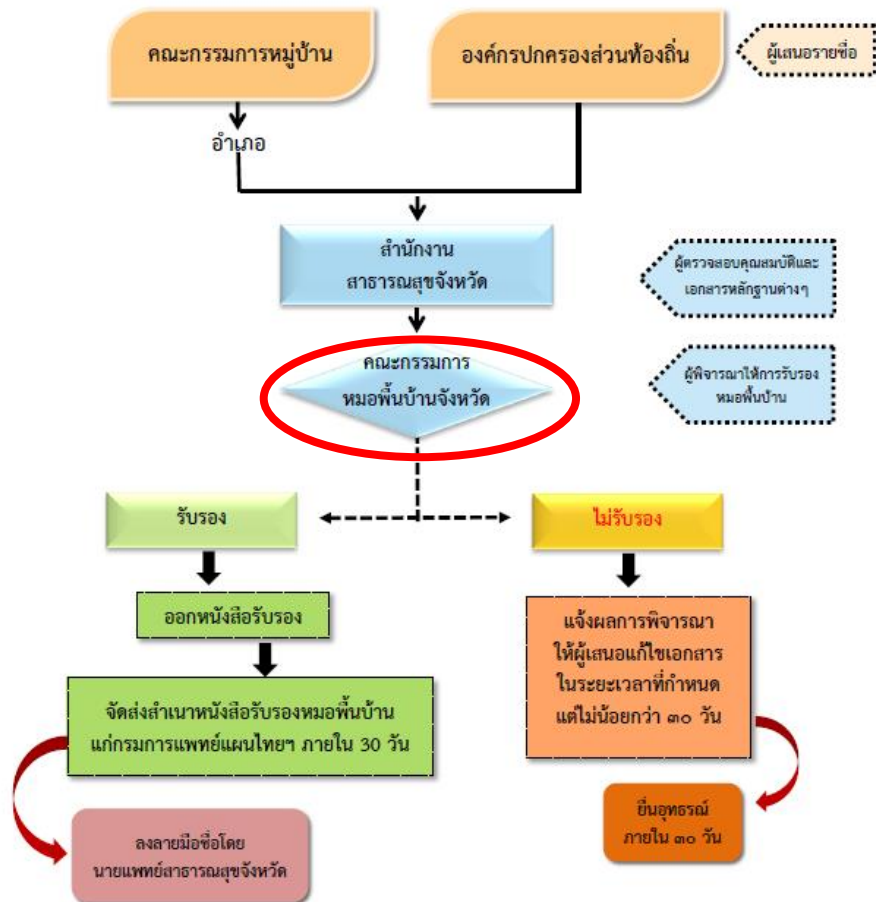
คณะกรรมการหมู่บ้าน

องค์กรปกครองส่วนท้องถิ่น

ผู้เสนอรายชื่อ

อำเภอ

สำนักงาน
สาธารณสุขจังหวัด

ผู้ตรวจสอบคุณสมบัติและเอกสารหลักฐานต่างๆ

คณะกรรมการ
หมอพื้นบ้านจังหวัด

ผู้พิจารณาให้การรับรองหมอพื้นบ้าน

รับรอง

ไม่รับรอง

ออกหนังสือรับรอง

จัดส่งสำเนาหนังสือรับรองหมอพื้นบ้าน แก่กรมการแพทย์แผนไทยฯ ภายใน 30 วัน

ลงลายมือชื่อโดย
นายแพทย์สาธารณสุขจังหวัด

แจ้งผลการพิจารณา
ให้ผู้เสนอแก้ไขเอกสาร
ในระยะเวลาที่กำหนด
แต่ไม่น้อยกว่า ๓๐ วัน

ยื่นอุทธรณ์
ภายใน ๓๐ วัน